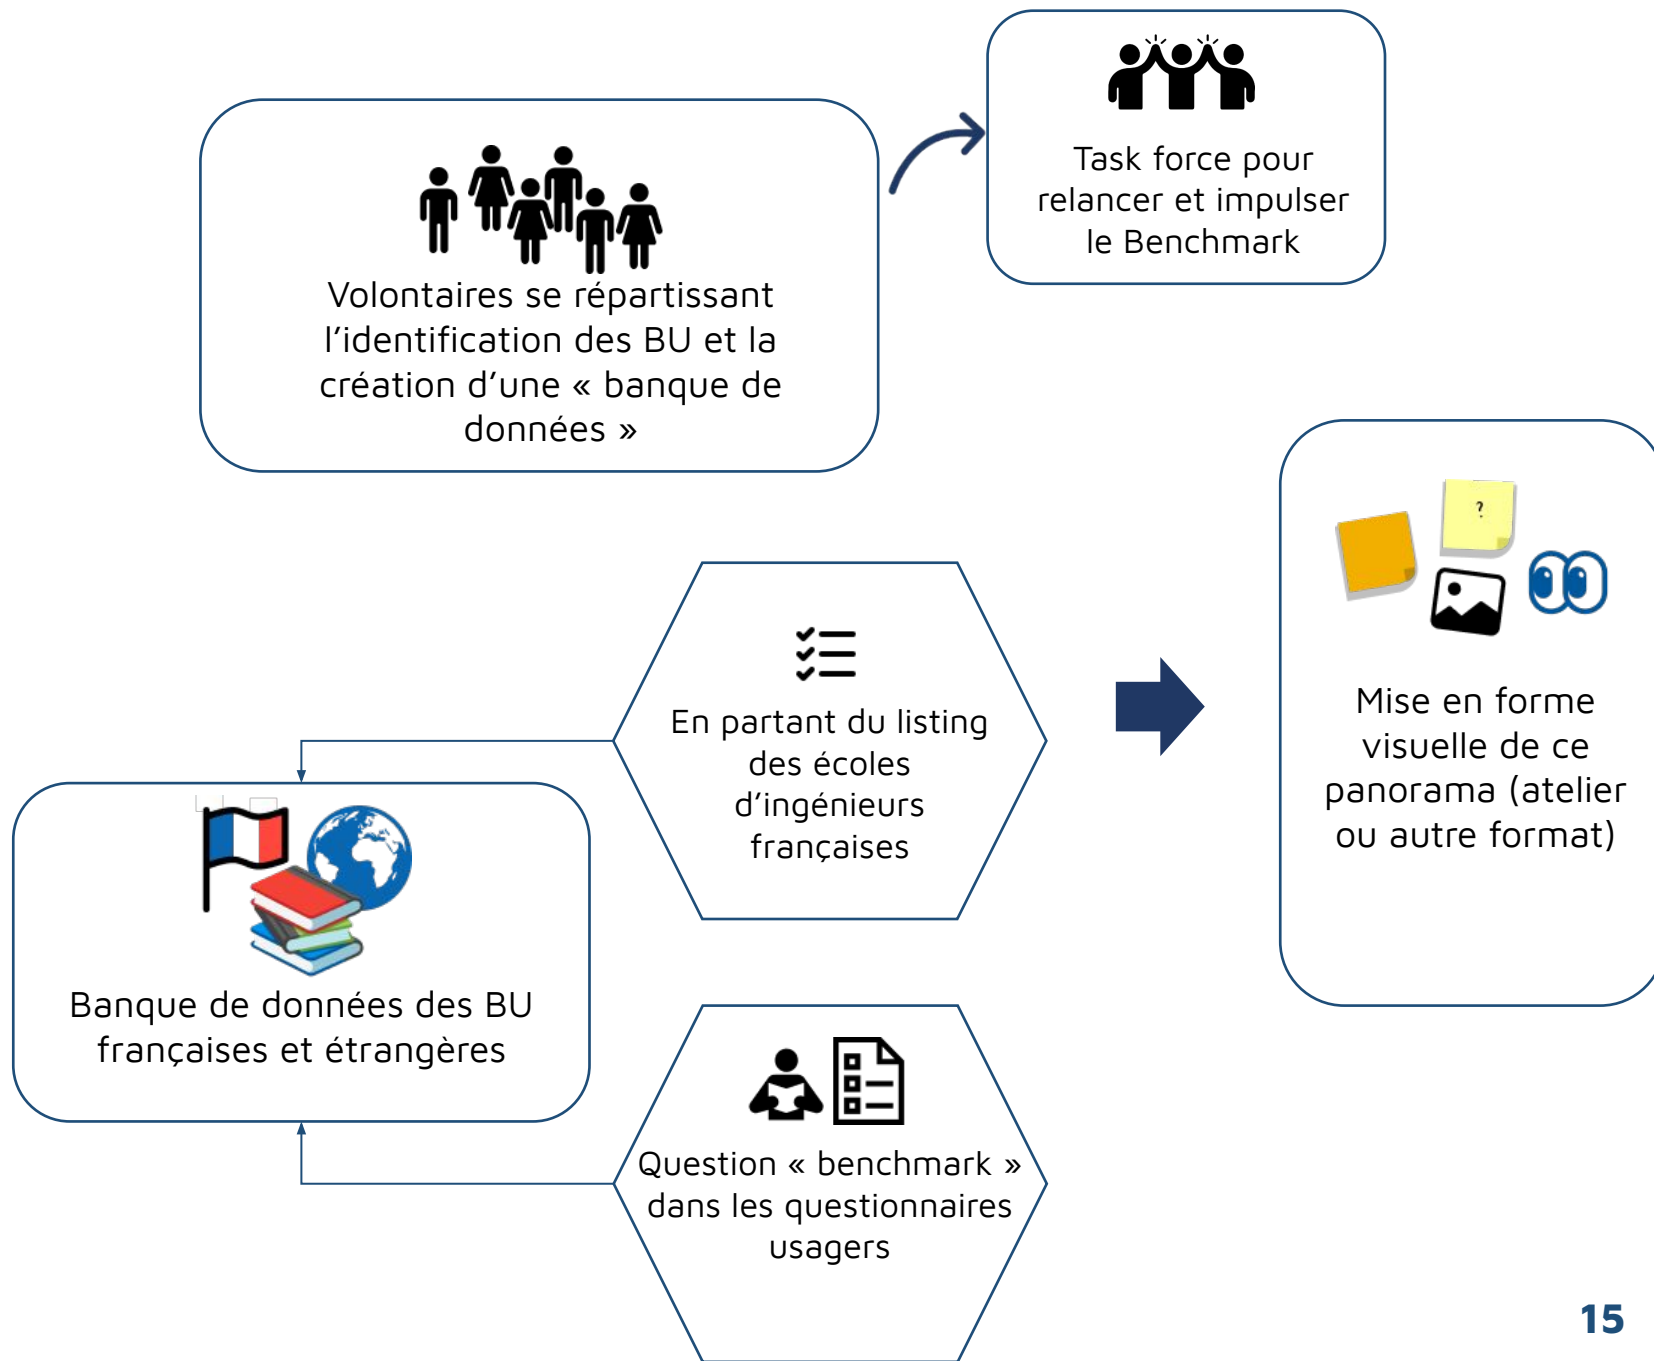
Volontaires se répartissant l’identification des BU et la création d’une « banque de données »

Task force pour relancer et impulser le Benchmark

En partant du listing des écoles d’ingénieurs françaises

Mise en forme visuelle de ce panorama (atelier ou autre format)

?

Banque de données des BU françaises et étrangères

Question « benchmark » dans les questionnaires usagers

15